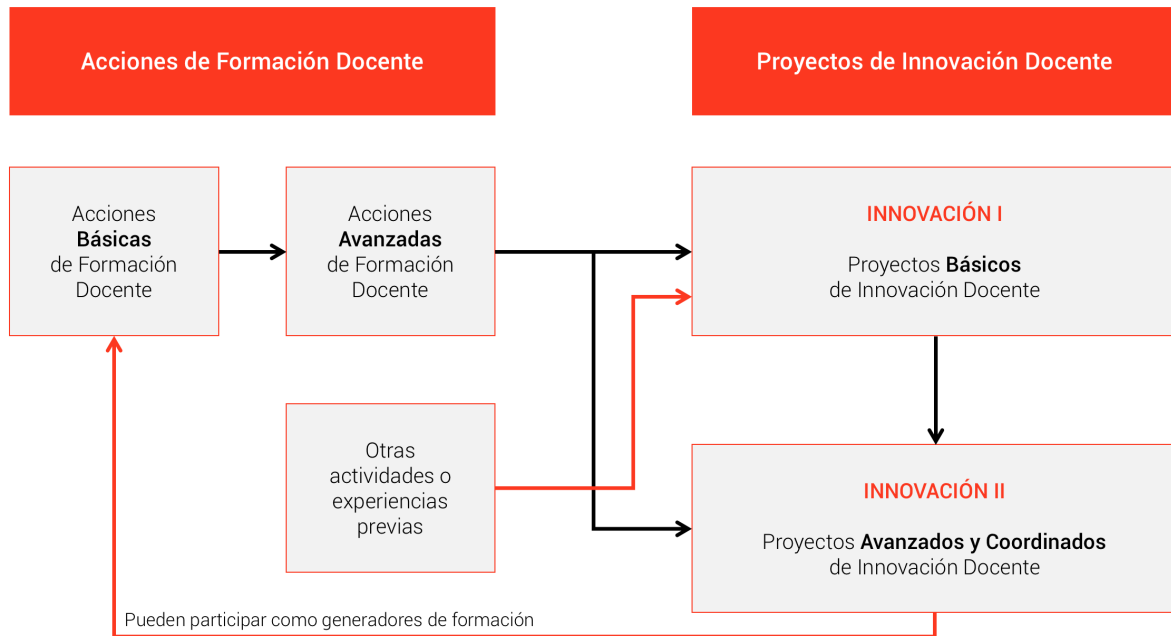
Acciones de Formación Docente

Proyectos de Innovación Docente

Acciones **Básicas** de Formación Docente

Acciones **Avanzadas** de Formación Docente

INNOVACIÓN I

Proyectos **Básicos** de Innovación Docente

Otras actividades o experiencias previas

INNOVACIÓN II

Proyectos **Avanzados y Coordinados** de Innovación Docente

Pueden participar como generadores de formación